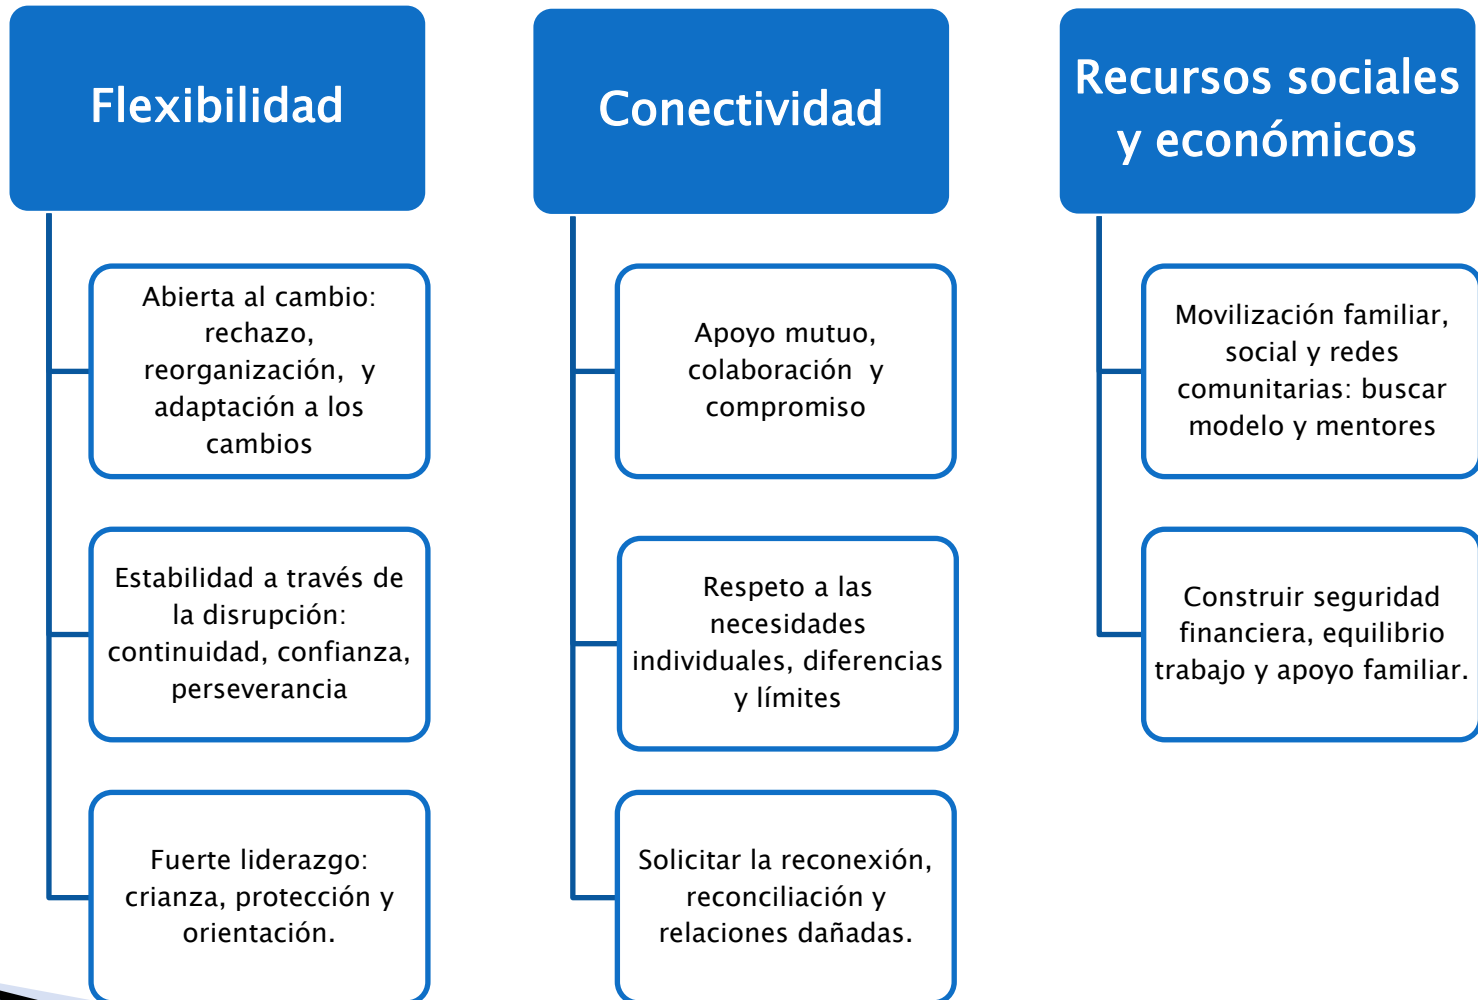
Flexibilidad

Abierta al cambio: rechazo, reorganización, y adaptación a los cambios

Estabilidad a través de la disrupción: continuidad, confianza, perseverancia

Fuerte liderazgo: crianza, protección y orientación.

Conectividad

Apoyo mutuo, colaboración y compromiso

Respeto a las necesidades individuales, diferencias y límites

Solicitar la reconexión, reconciliación y relaciones dañadas.

Recursos sociales y económicos

Movilización familiar, social y redes comunitarias: buscar modelo y mentores

Construir seguridad financiera, equilibrio trabajo y apoyo familiar.